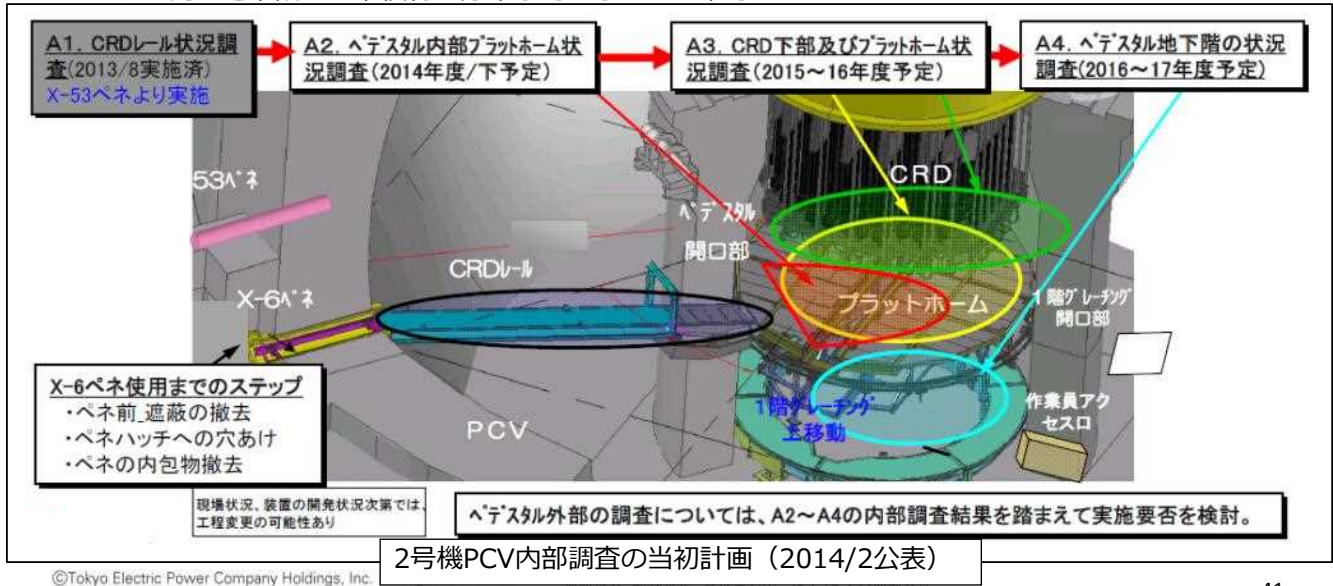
A1. CRDレール状況調査(2013/8実施済)
X-53ペネより実施

A2. ペデスタル内部プラットホーム状況調査(2014年度/下予定)

A3. CRD下部及びプラットホーム状況調査(2015～16年度予定)

A4. ペデスタル地下階の状況調査(2016～17年度予定)

53ペネ

CRD

ペデスタル開口部

CRDレール

X-6ペネ

プラットホーム

1階グレーチング開口部

1階グレーチング上移動

作業員アクセス口

PCV

X-6ペネ使用までのステップ
・ペネ前_遮蔽の撤去
・ペネハッチへの穴あけ
・ペネの内包物撤去

現場状況、装置の開発状況次第では、工程変更の可能性あり

ペデスタル外部の調査については、A2～A4の内部調査結果を踏まえて実施要否を検討。

2号機PCV内部調査の当初計画（2014/2公表）

©Tokyo Electric Power Company Holdings, Inc.

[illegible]